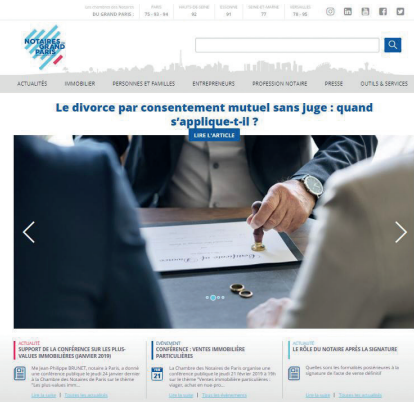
Les membres des Notaires DU GRAND PARIS : PARIS 75 - 93 - 94 HAUTS-DE-SEINE 92 ESSONNE 91 SEINE-ET-MARNE 77 VERSAILLES 78 - 95

NOTAIRES DU GRAND PARIS

ACTUALITÉS IMMOBILIER PERSONNES ET FAMILLES ENTREPRENEURS PROFESSION NOTAIRE PRESSE OUTILS & SERVICES

Le divorce par consentement mutuel sans juge : quand s'applique-t-il ?

LIRE L'ARTICLE

ACTUALITÉ
SUPPORT DE LA CONFÉRENCE SUR LES PLUS-VALUES IMMOBILIÈRES (JANVIER 2019)

Me Jean-Philippe BRUNET, notaire à Paris, a donné une conférence publique le jeudi 24 janvier dernier à la Chambre des Notaires de Paris sur le thème "Les plus-values imm...

Lire la suite | Toutes les actualités

ÉVÉNEMENT
CONFÉRENCE : VENTES IMMOBILIÈRES PARTICULIÈRES

21

La Chambre des Notaires de Paris organise une conférence publique le jeudi 21 février 2019 à 18h sur le thème "Ventes immobilières particulières : viager, achat en nue-pro...

Lire la suite | Tous les événements

LE SAVIEZ-VOUS ?
LE RÔLE DU NOTAIRE APRÈS LA SIGNATURE

Quelles sont les formalités postérieures à la signature de l'acte de vente définitif

Lire la suite | Tous les savez-vous